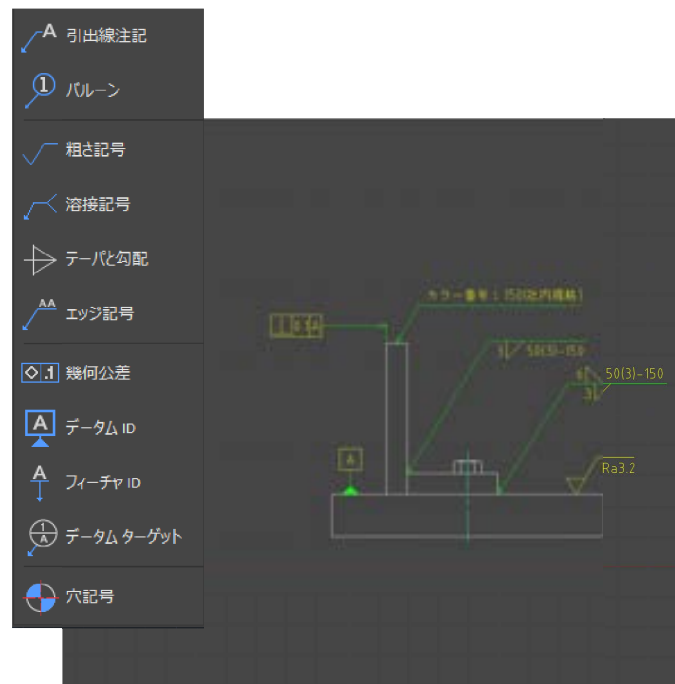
A 引出線注記

1 バルーン

粗さ記号

溶接記号

テーパと勾配

AA エッジ記号

.1 幾何公差

A データム ID

A フィーチャ ID

1 A データム ターゲット

穴記号

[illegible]

カラー番号 1 150(2次内塗装)

5 50(5)-150

5 50(3)-150

3

A

Ra3.2